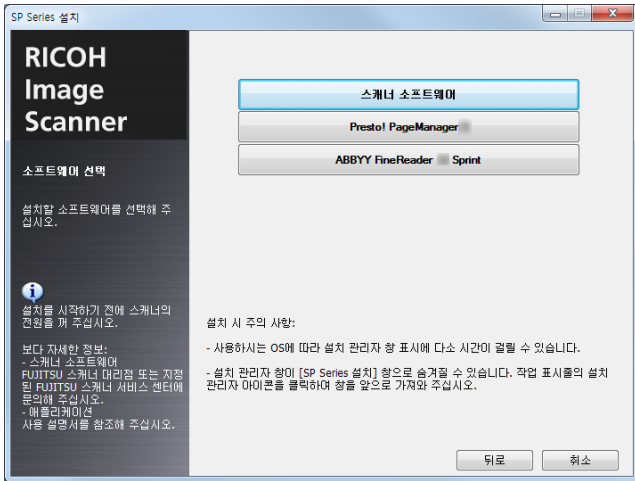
SP Series 설치

RICOH Image Scanner

소프트웨어 선택

설치할 소프트웨어를 선택해 주십시오.

설치를 시작하기 전에 스캐너의 전원을 꺼 주십시오.

보다 자세한 정보:
- 스캐너 소프트웨어
FUJITSU 스캐너 대리점 또는 지정된 FUJITSU 스캐너 서비스 센터에 문의해 주십시오.
- 애플리케이션
사용 설명서를 참조해 주십시오.

스캐너 소프트웨어

Presto! PageManager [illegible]

ABBYY FineReader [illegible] Sprint

설치 시 주의 사항:

- 사용하시는 OS에 따라 설치 관리자 창 표시에 다소 시간이 걸릴 수 있습니다.

- 설치 관리자 창이 [SP Series 설치] 창으로 숨겨질 수 있습니다. 작업 표시줄의 설치 관리자 아이콘을 클릭하여 창을 앞으로 가져와 주십시오.

뒤로

취소